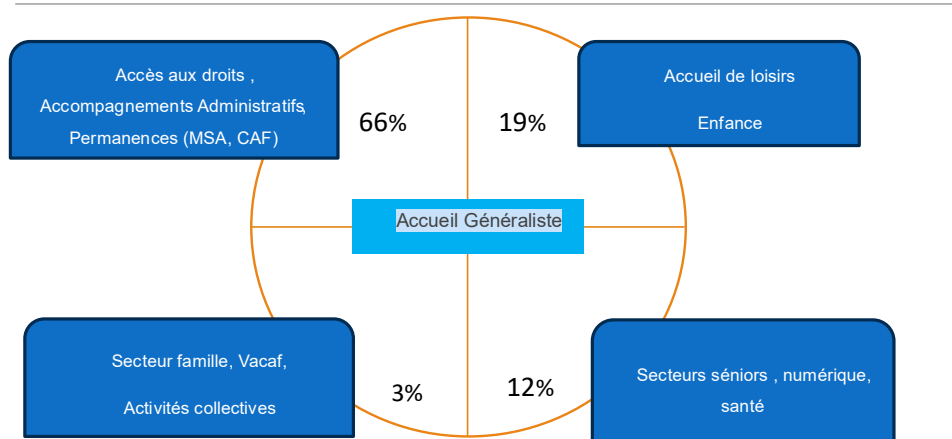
Accès aux droits , Accompagnements Administratifs, Permanences (MSA, CAF)

66%

19%

Accueil de loisirs

Enfance

Accueil Généraliste

Secteur famille, Vacaf,

Activités collectives

3%

12%

Secteurs séniors , numérique, santé